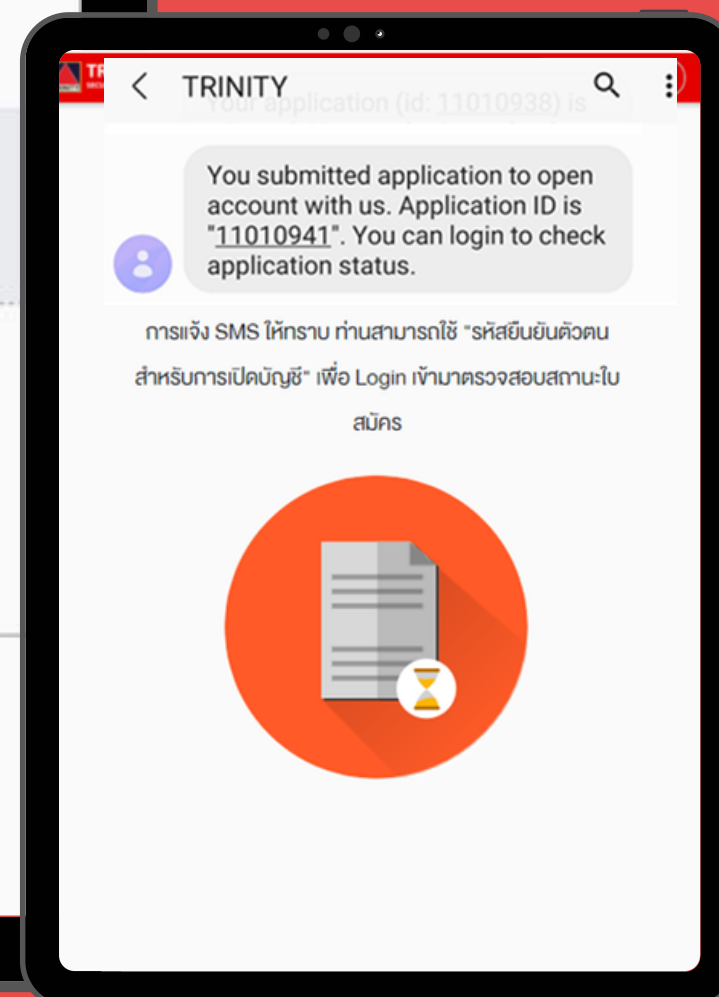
TR

TRINITY

Your application (id: 11010938) is

You submitted application to open account with us. Application ID is "11010941". You can login to check application status.

การแจ้ง SMS ให้ทราบ ท่านสามารถใช้ "รหัสยืนยันตัวตนสำหรับการเปิดบัญชี" เพื่อ Login เข้ามาตรวจสอบสถานะใบสมัคร